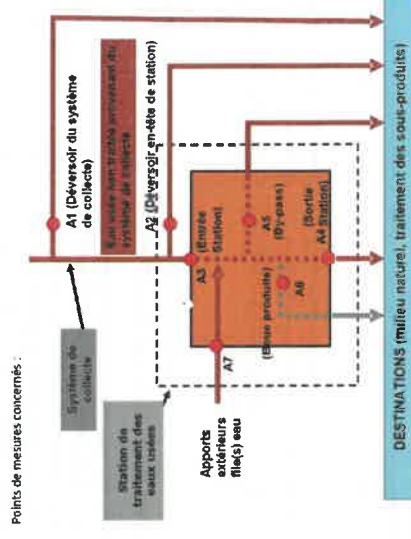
Points de mesures concernés :

Système de collecte

Station de traitement des eaux usées

Apports extérieurs file(s) eau

A1 (Déversoir du système de collecte)

Eau usée non traitée provenant du système de collecte

A2 (Déversoir en-tête de station)

A3 (Entrée Station)

A5 (By-pass)

A4 (Sortie Station)

A6 (Boue produite)

A7

DESTINATIONS (milieu naturel, traitement des sous-produits)